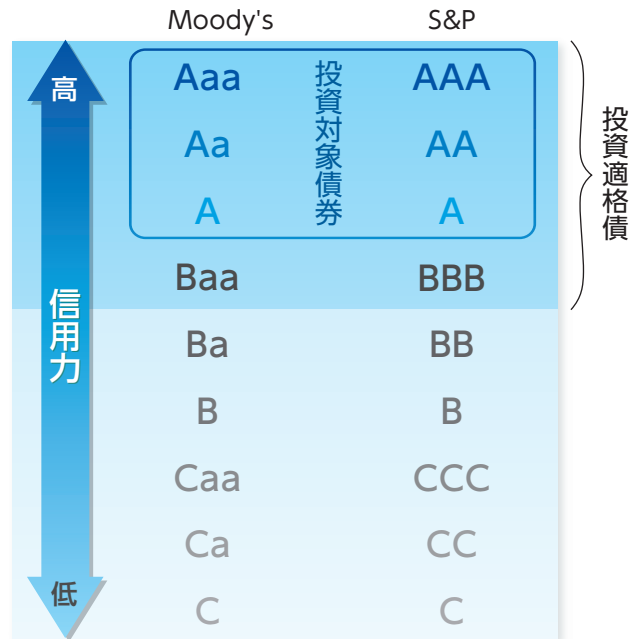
| Moody's | | S&P |
|---|---|---|
| Aaa | 投資対象債券 | AAA |
| Aa | | AA |
| A | | A |
| Baa | | BBB |
| Ba | | BB |
| B | | B |
| Caa | | CCC |
| Ca | | CC |
| C | | C |

高

信用力

低

投資適格債